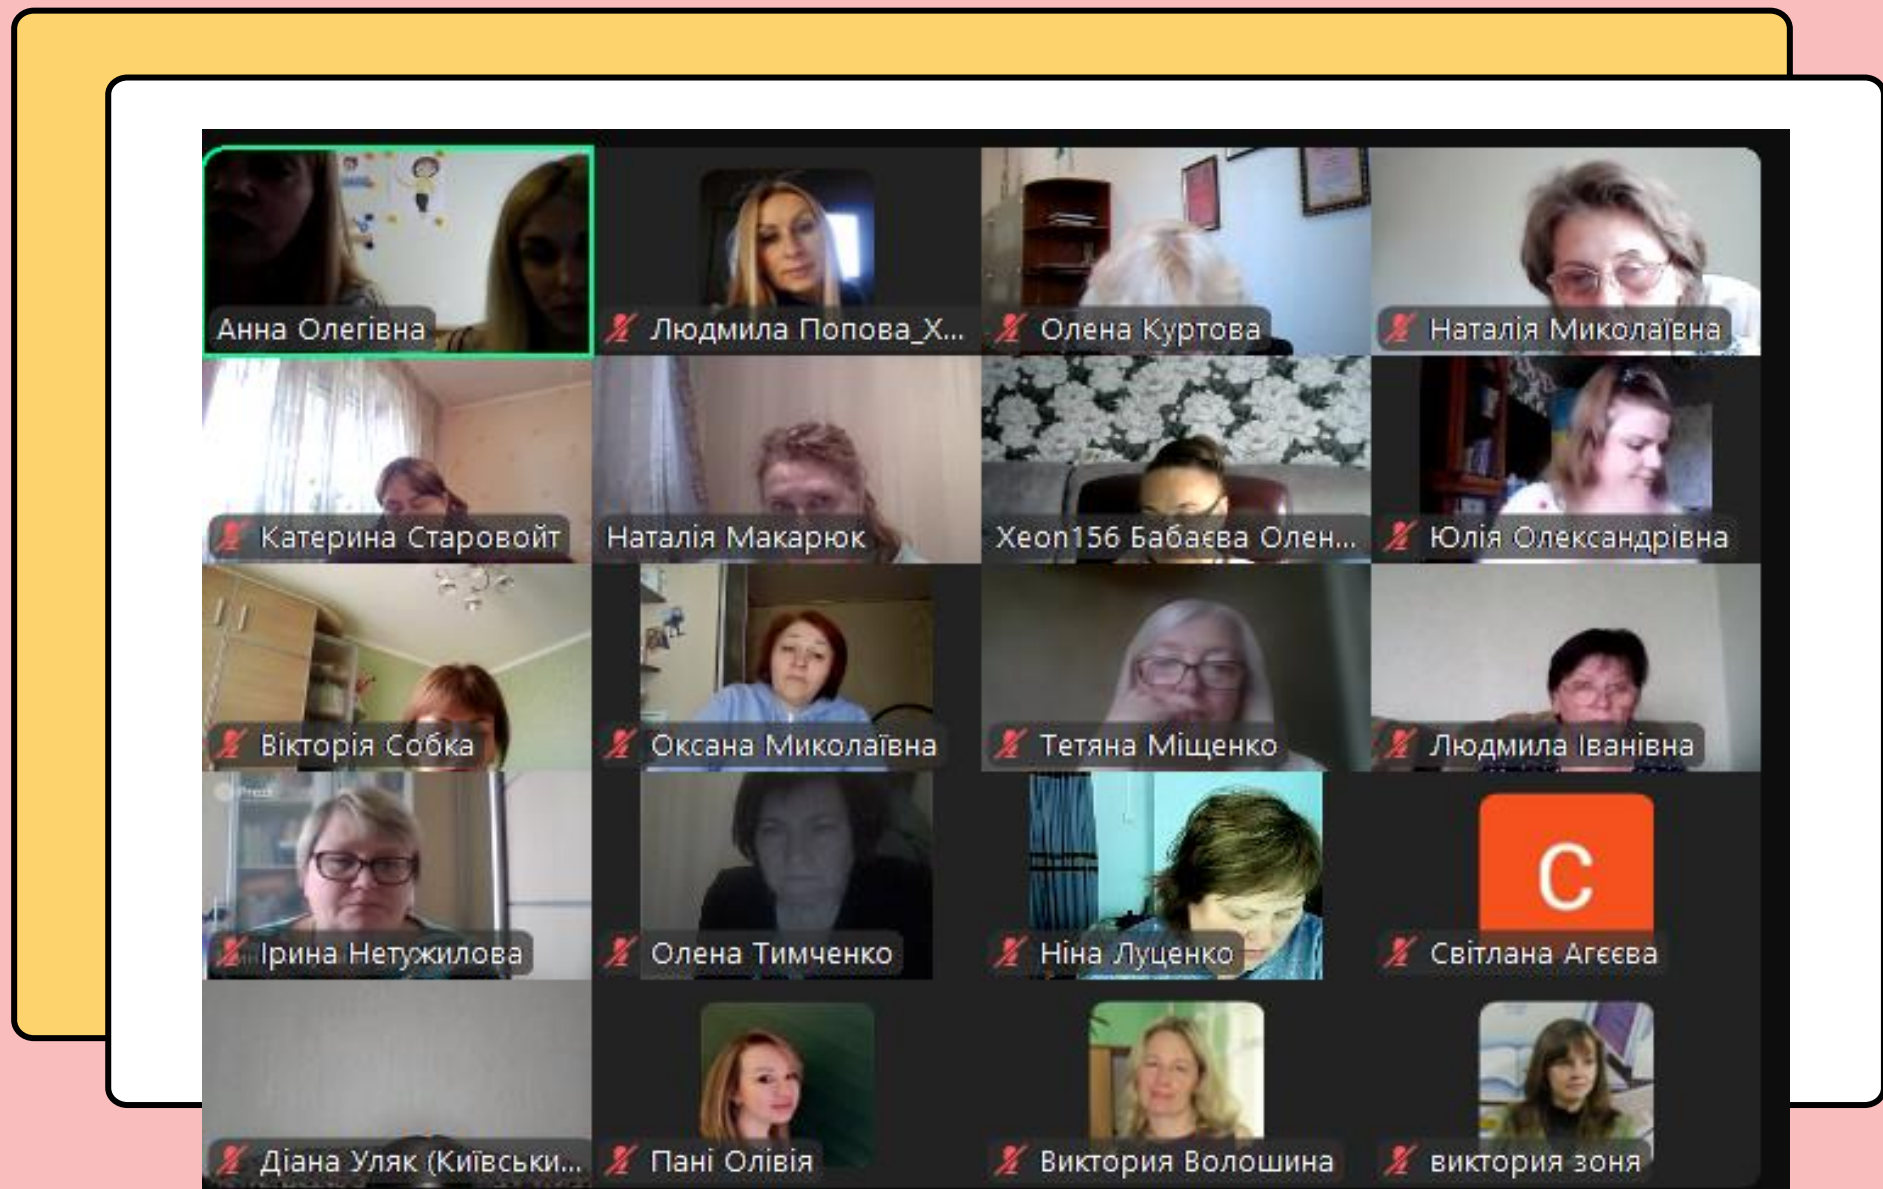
Анна Олегівна
Людмила Попова_Х...
Олена Куртова
Наталія Миколаївна
Катерина Старовойт
Наталія Макарюк
Хеоn156 Бабаєва Олен...
Юлія Олександрівна
Вікторія Собка
Оксана Миколаївна
Тетяна Міщенко
Людмила Іванівна
Ірина Нетужилова
Олена Тимченко
Ніна Луценко
C
Світлана Агєєва
Діана Уляк (Київськи...
Пані Олівія
Виктория Волошина
виктория зоня